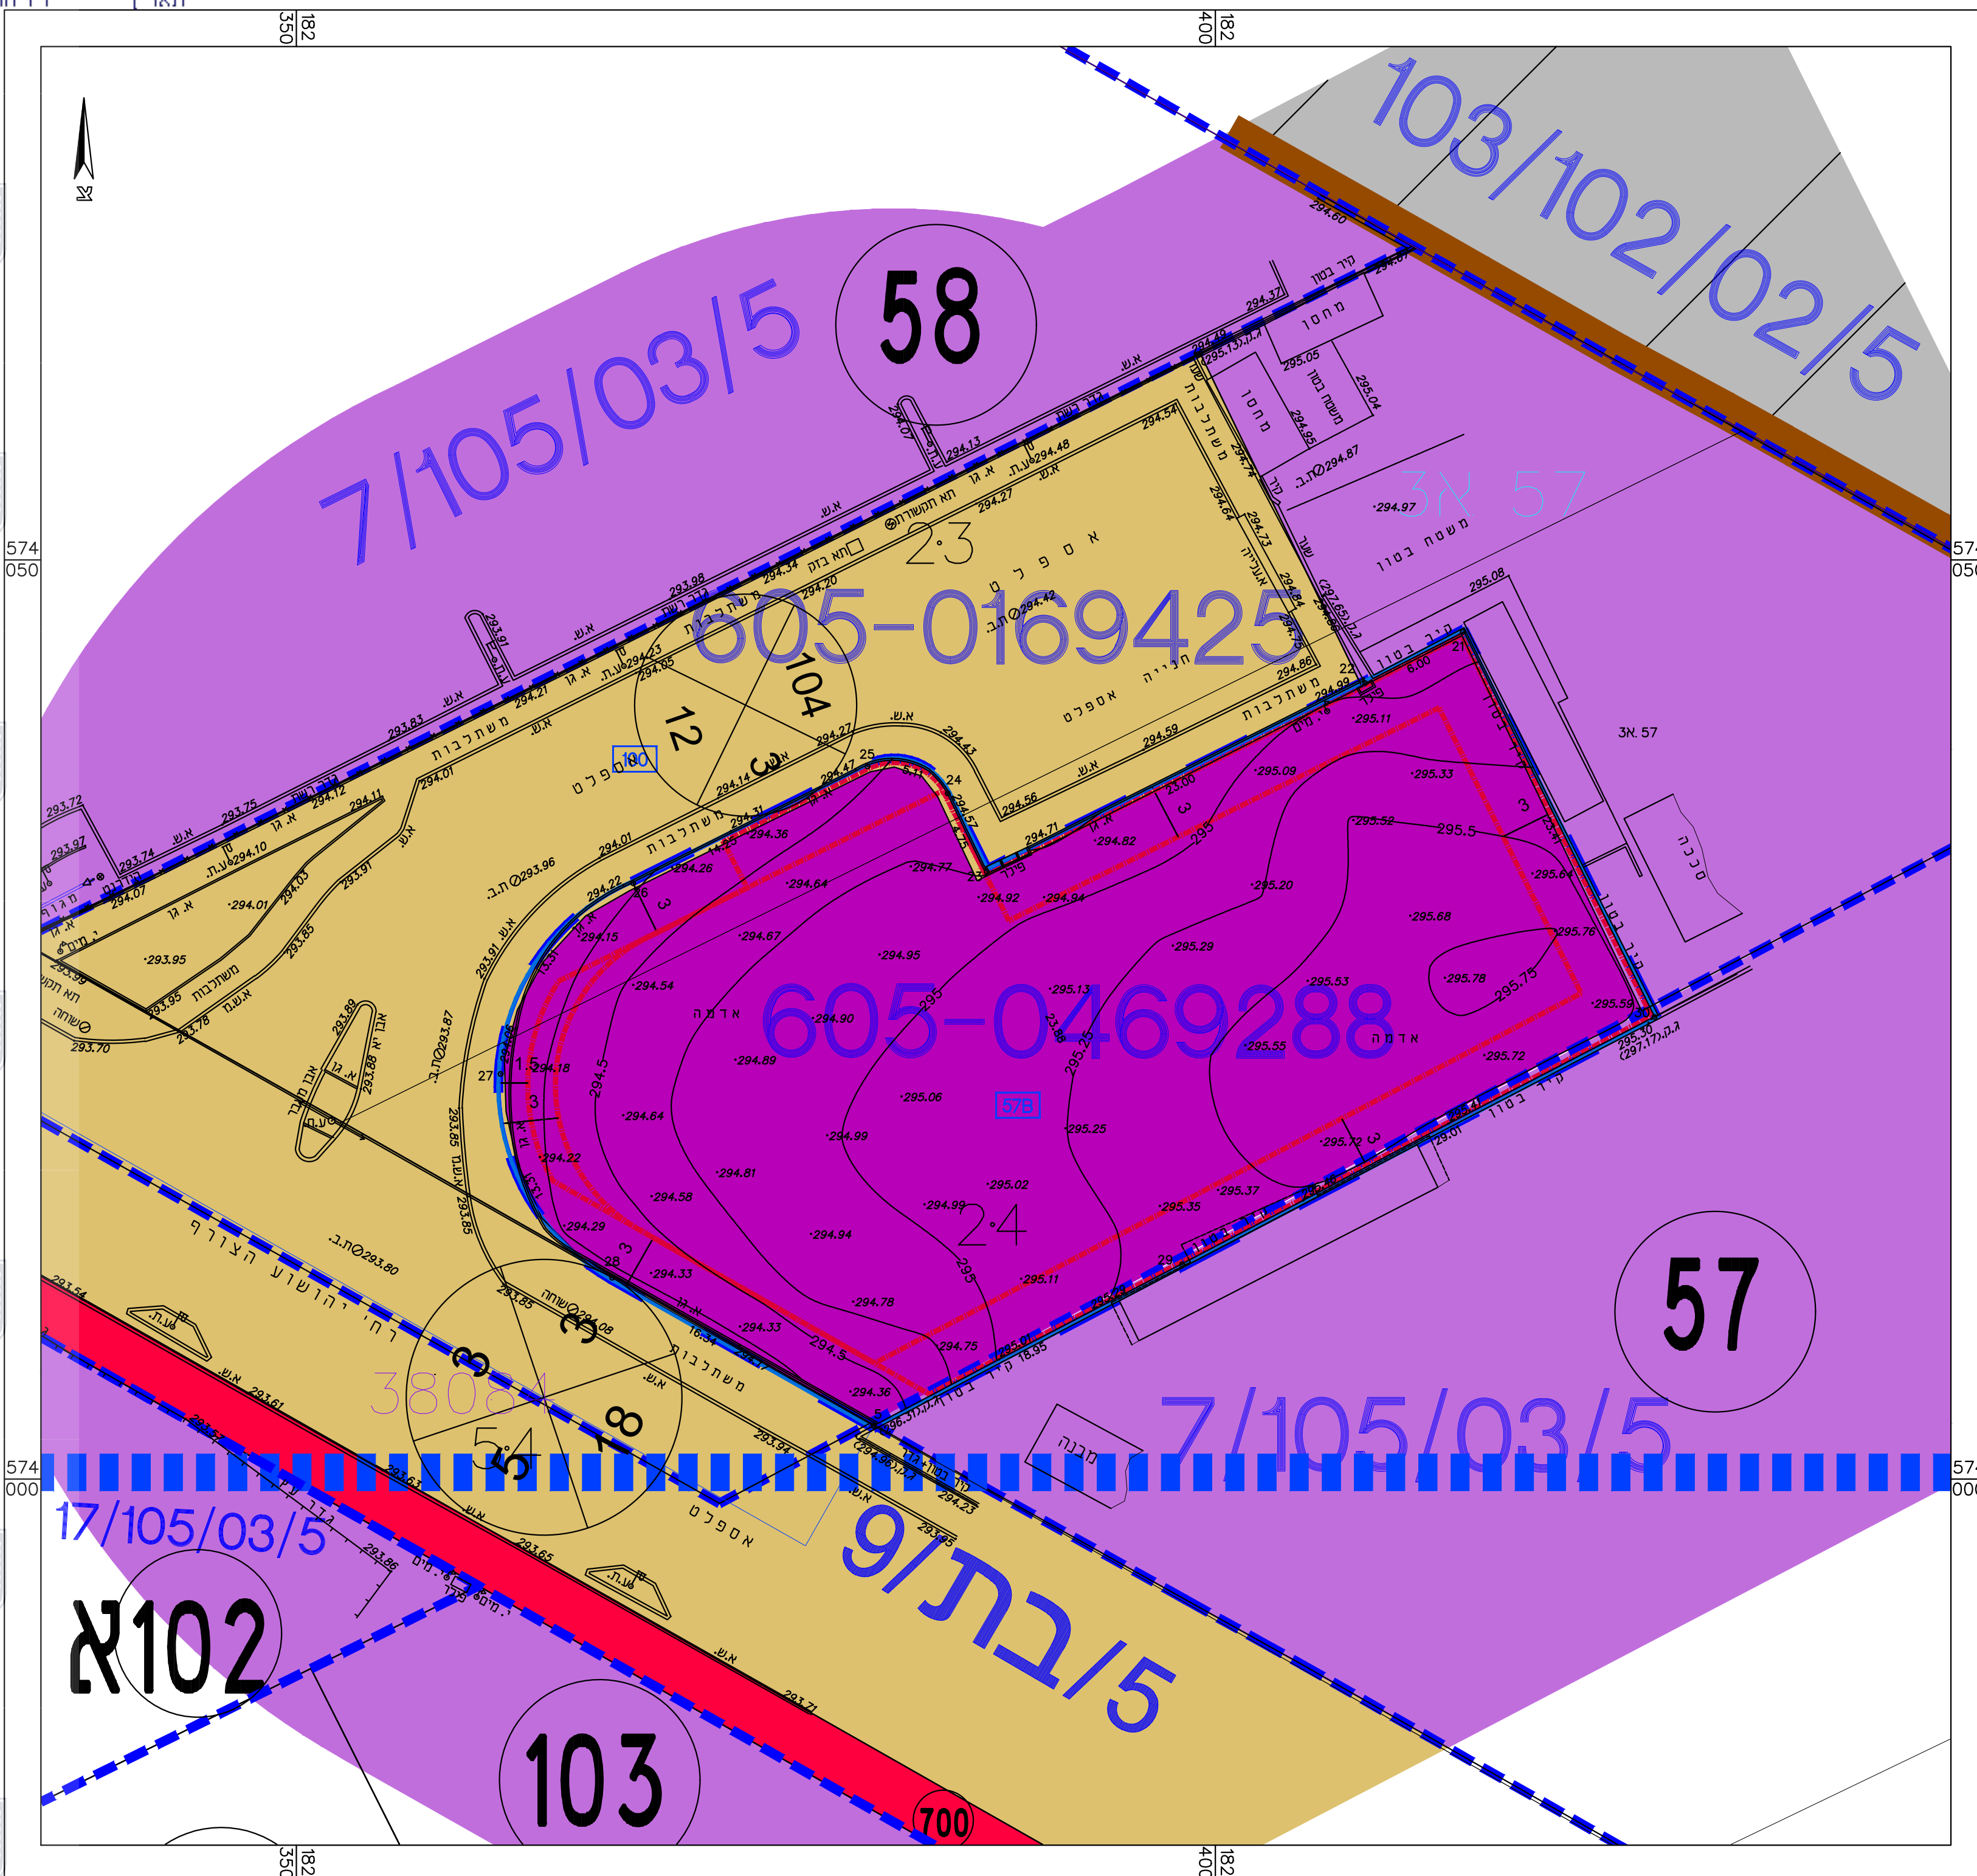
350 182
400 182
574 050
574 000
צ
103/102/02/5
7/105/03/5
58
605-0169425
104
12
3
23
180
אספלט
משתלבות
חנייה
3א 57
משטח בטון
קיר בטון
מחסן
605-0469288
578
24
אדמה
57
7/105/03/5
3808
54
3
8
רח' יהושע הצורף
17/105/03/5
בת/9/5
א102
103
700
מבנה
סככה
3א. 57